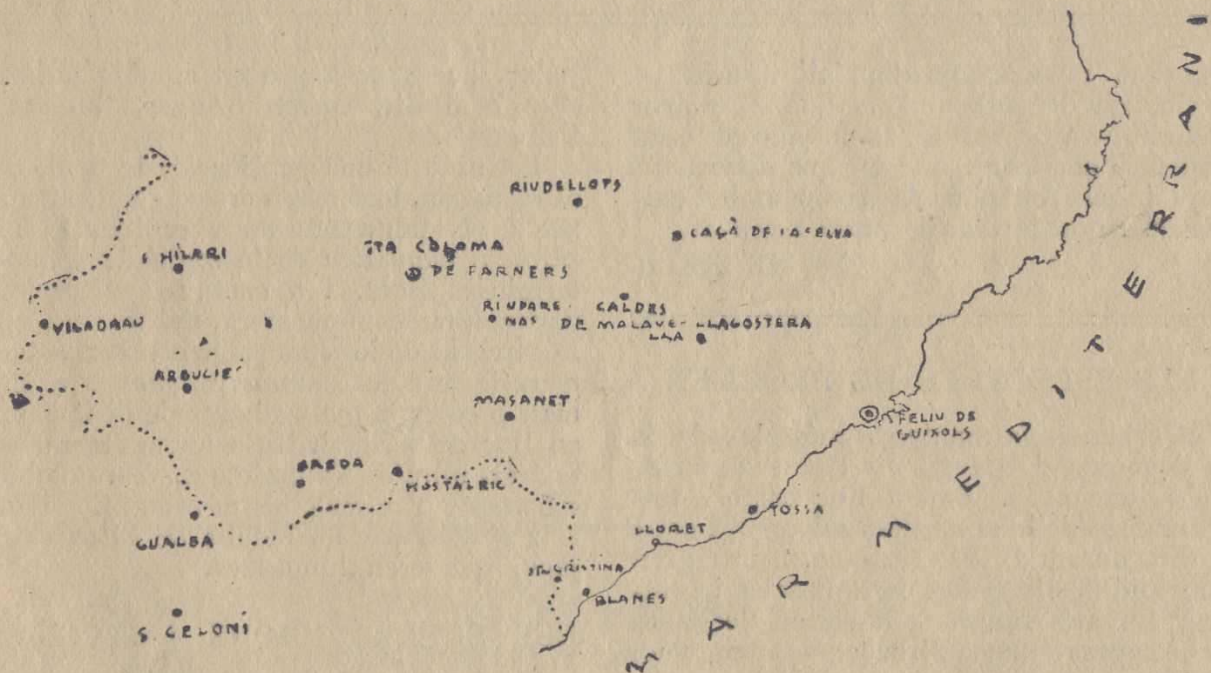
RIUDELLOTS

CAçÀ DE LA SELVA

S HILARI

STA COLOMA DE FARNERS

RIUDARE NAS

CALDES DE MALAVELLA

LLAGOSTERA

VILADRAU

ARBUCIE

MASANET

FELIU DE GUIXOLS

BREDA

HOSTALRIC

TOSSA

LLORET

GUALBA

STA CRISTINA

BLANES

S. CELONI

M A R M E D I T E R R A N I